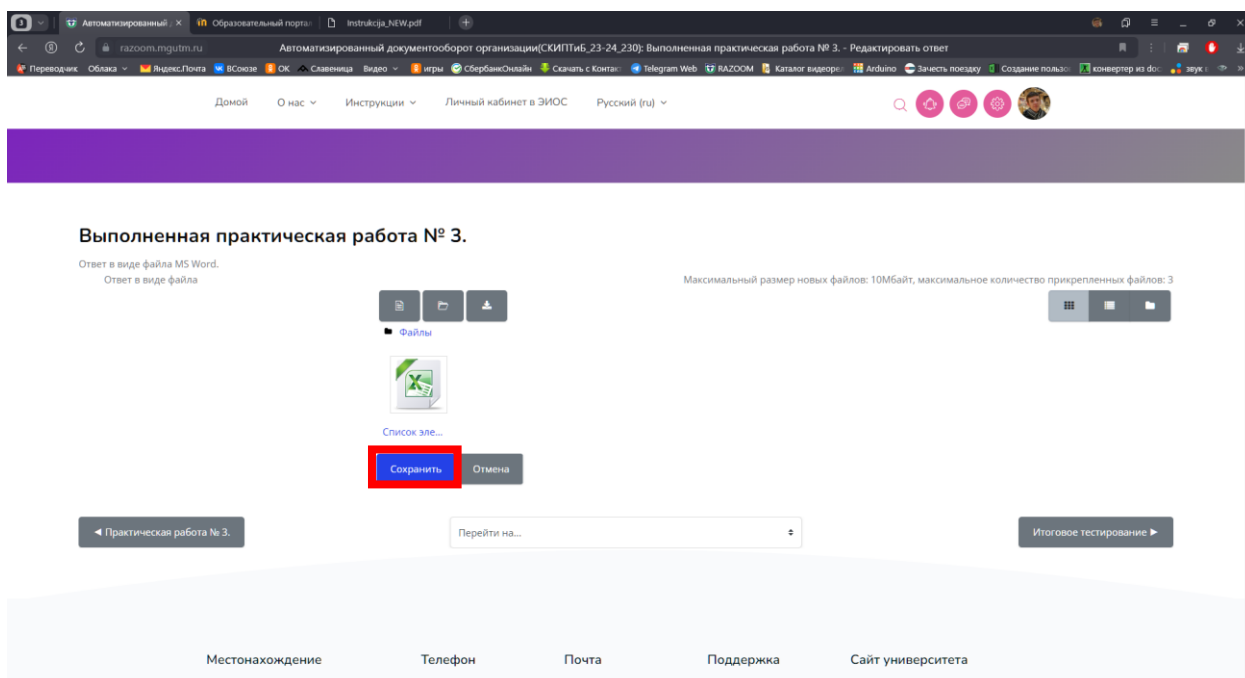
Автоматизированный × Образовательный портал Instrukcija_NEW.pdf

razoom.mgutm.ru Автоматизированный документооборот организации(СКИПТиБ_23-24_230): Выполненная практическая работа № 3. - Редактировать ответ

Переводчик Облака Яндекс.Почта ВСоюзе ОК Славеница Видео игры СбербанкОнлайн Скачать с Контакт Telegram Web RAZOOM Каталог видеорел Arduino Зачесть поездку Создание пользо конвертер из doc звук

Домой О нас Инструкции Личный кабинет в ЭИОС Русский (ru)

Выполненная практическая работа № 3.

Ответ в виде файла MS Word.

Ответ в виде файла

Максимальный размер новых файлов: 10Мбайт, максимальное количество прикрепленных файлов: 3

Файлы

Список эле...

Сохранить Отмена

◄ Практическая работа № 3.

Перейти на...

Итоговое тестирование ►

Местонахождение Телефон Почта Поддержка Сайт университета